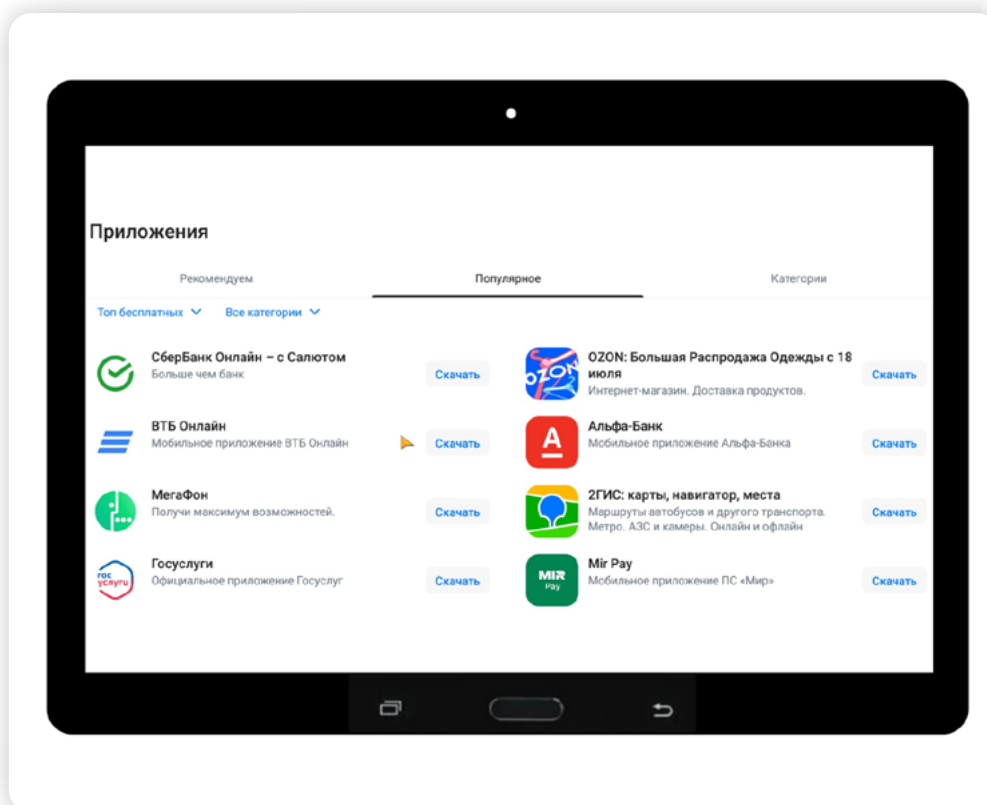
Приложения

Рекомендуем | Популярное | Категории

Топ бесплатных | Все категории

СберБанк Онлайн – с Салютом
Больше чем банк
Скачать

OZON: Большая Распродажа Одежды с 18 июля
Интернет-магазин. Доставка продуктов.
Скачать

ВТБ Онлайн
Мобильное приложение ВТБ Онлайн
Скачать

Альфа-Банк
Мобильное приложение Альфа-Банка
Скачать

МегаФон
Получи максимум возможностей.
Скачать

2ГИС: карты, навигатор, места
Маршруты автобусов и другого транспорта. Метро. АЗС и камеры. Онлайн и офлайн
Скачать

Госуслуги
Официальное приложение Госуслуг
Скачать

Mir Pay
Мобильное приложение ПС «Мир»
Скачать